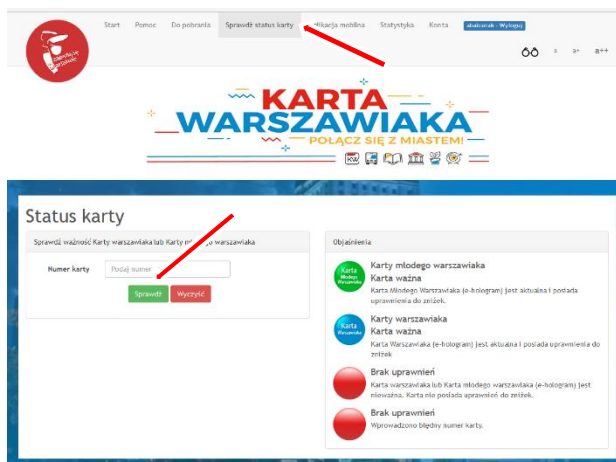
Start Pomoc Do pobrania Sprawdź status karty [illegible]likacja mobilna Statystyka Konta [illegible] - Wyloguj

a a+ a++

KARTA WARSZAWIAKA
POŁĄCZ SIĘ Z MIASTEM!

Status karty

Sprawdź ważność Karty warszawiaka lub Karty m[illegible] warszawiaka

Numer karty Podaj numer

Sprawdź Wyczyść

Objaśnienia

Karta Młodego Warszawiaka
Karta młodego warszawiaka
Karta ważna
Karta Młodego Warszawiaka (e-hologram) jest aktualna i posiada uprawnienia do zniżek.

Karta Warszawiaka
Karty warszawiaka
Karta ważna
Karta Warszawiaka (e-hologram) jest aktualna i posiada uprawnienia do zniżek.

Brak uprawnień
Karta warszawiaka lub Karta młodego warszawiaka (e-hologram) jest nieważna. Karta nie posiada uprawnień do zniżek.

Brak uprawnień
Wprowadzono błędny numer karty.